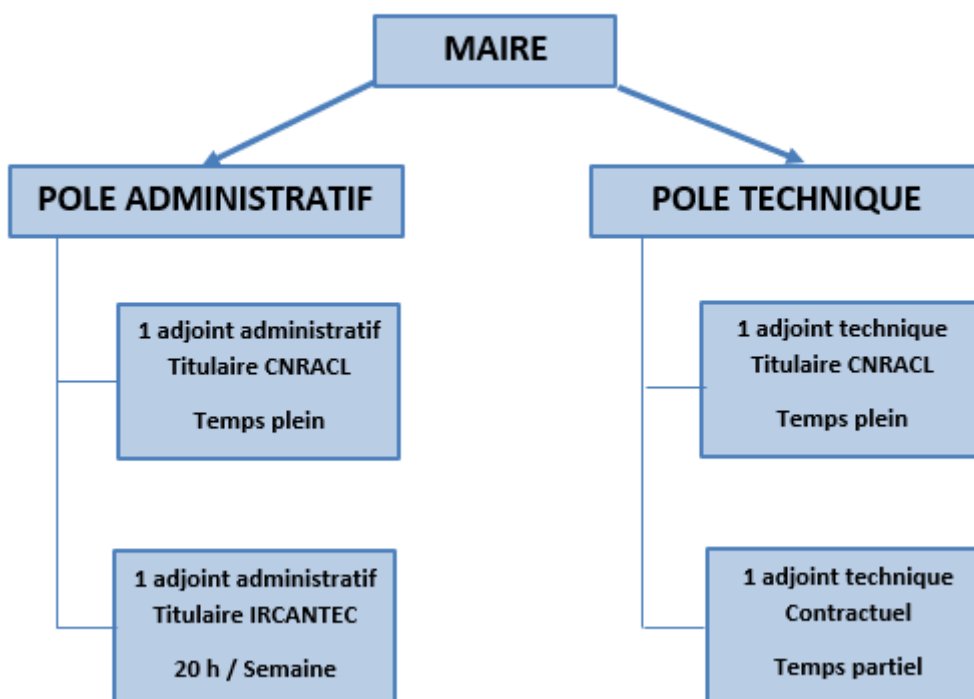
MAIRE

POLE ADMINISTRATIF

1 adjoint administratif
Titulaire CNRACL

Temps plein

1 adjoint administratif
Titulaire IRCANTEC

20 h / Semaine

POLE TECHNIQUE

1 adjoint technique
Titulaire CNRACL

Temps plein

1 adjoint technique
Contractuel

Temps partiel